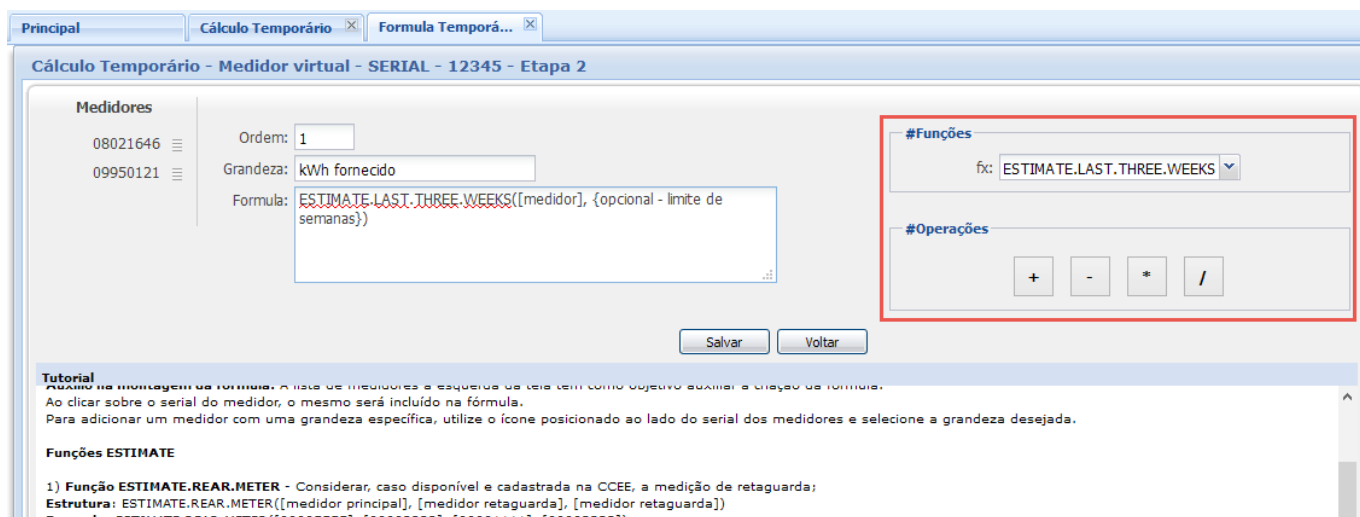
Principal | Cálculo Temporário | Formula Temporá...

Cálculo Temporário - Medidor virtual - SERIAL - 12345 - Etapa 2

Medidores

08021646

09950121

Ordem: 1

Grandeza: kWh fornecido

Formula: ESTIMATE.LAST.THREE.WEEKS([medidor], {opcional - limite de semanas})

#Funções

fx: ESTIMATE.LAST.THREE.WEEKS

#Operações

+ - * /

Salvar Voltar

Tutorial

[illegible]

Ao clicar sobre o serial do medidor, o mesmo será incluído na fórmula.

Para adicionar um medidor com uma grandeza específica, utilize o ícone posicionado ao lado do serial dos medidores e selecione a grandeza desejada.

Funções ESTIMATE

1) Função ESTIMATE.REAR.METER - Considerar, caso disponível e cadastrada na CCEE, a medição de retaguarda;

Estrutura: ESTIMATE.REAR.METER([medidor principal], [medidor retaguarda], [medidor retaguarda])

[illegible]